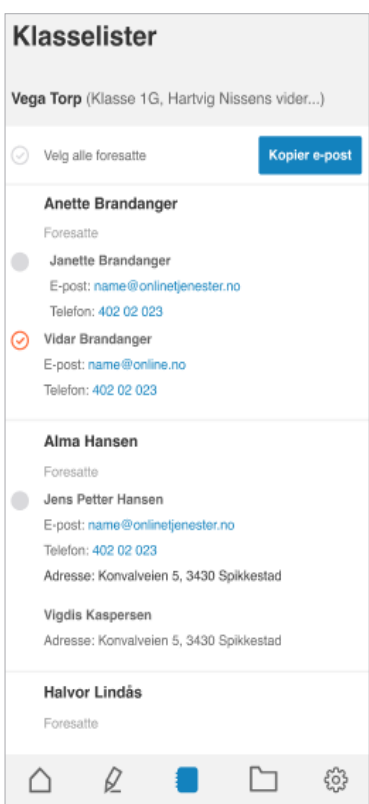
Klasselister

Vega Torp (Klasse 1G, Hartvig Nissens vider...)

Velg alle foresatte

Kopier e-post

Anette Brandanger

Foresatte

Janette Brandanger
E-post: name@onlinetjenester.no
Telefon: 402 02 023

Vidar Brandanger
E-post: name@online.no
Telefon: 402 02 023

Alma Hansen

Foresatte

Jens Petter Hansen
E-post: name@onlinetjenester.no
Telefon: 402 02 023
Adresse: Konvalveien 5, 3430 Spikkestad

Vigdis Kaspersen
Adresse: Konvalveien 5, 3430 Spikkestad

Halvor Lindås

Foresatte